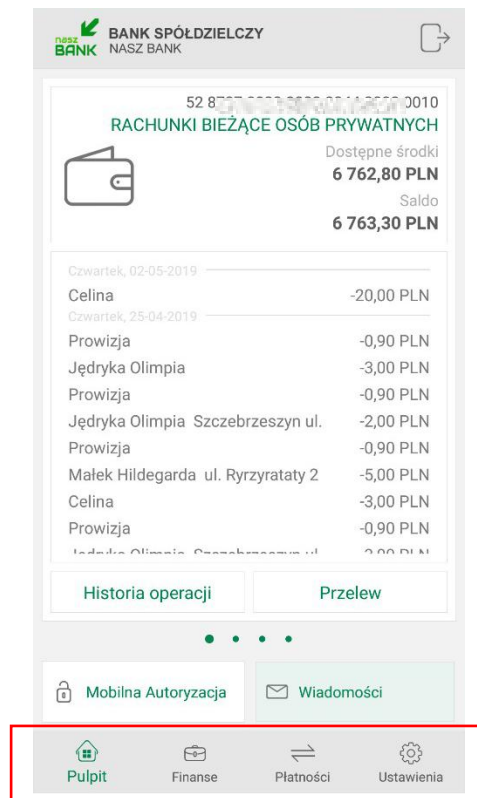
nasz BANK BANK SPÓŁDZIELCZY NASZ BANK

52 8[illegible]0010
RACHUNKI BIEŻĄCE OSÓB PRYWATNYCH
Dostępne środki
6 762,80 PLN
Saldo
6 763,30 PLN

Czwartek, 02-05-2019
Celina -20,00 PLN
Czwartek, 25-04-2019
Prowizja -0,90 PLN
Jędryka Olimpia -3,00 PLN
Prowizja -0,90 PLN
Jędryka Olimpia Szczebrzeszyn ul. -2,00 PLN
Prowizja -0,90 PLN
Małek Hildegarda ul. Ryrzyrataty 2 -5,00 PLN
Celina -3,00 PLN
Prowizja -0,90 PLN
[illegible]

Historia operacji
Przelew

Mobilna Autoryzacja
Wiadomości

Pulpit
Finanse
Płatności
Ustawienia